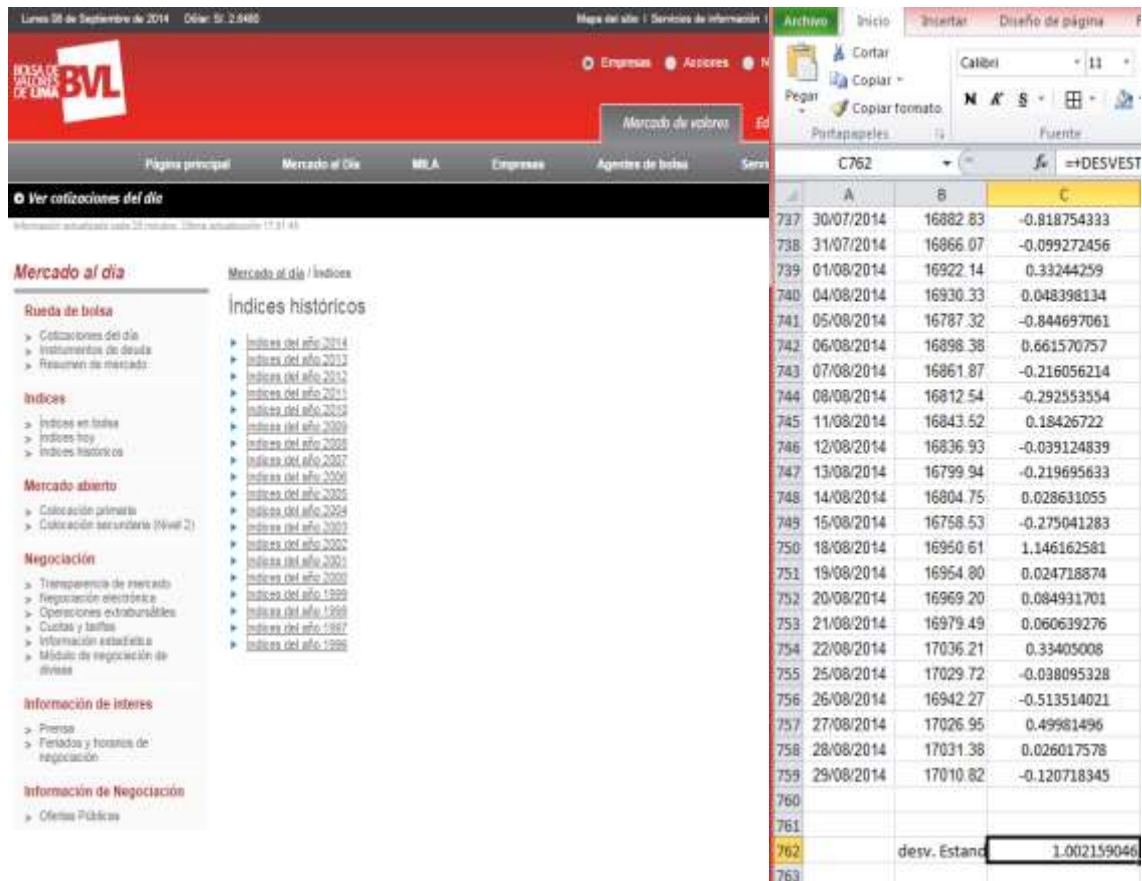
Lunes 08 de Septiembre de 2014 Dólar: S/. 2.8480

Mapa del sitio | Servicios de información |

BOLSA DE VALORES DE LIMA BVL

Empresas Acciones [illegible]

Mercado de valores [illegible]

Página principal Mercado al Día MILA Empresas Agentes de bolsa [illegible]

Ver cotizaciones del día

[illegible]

Mercado al día

Rueda de bolsa

- Cotizaciones del día
- Instrumentos de deuda
- Resumen de mercado

Indices

- Indices en bolsa
- Indices hoy
- Indices históricos

Mercado abierto

- Colocación primaria
- Colocación secundaria (Nivel 2)

Negociación

- Transparencia de mercado
- Negociación electrónica
- Operaciones extrabursátiles
- Cuotas y tarifas
- Información estadística
- Módulo de negociación de divisas

Información de interes

- Prensa
- Feriados y horarios de negociación

Información de Negociación

- Ofertas Públicas

Mercado al día / Índices

Índices históricos

- Indices del año 2014
- Indices del año 2013
- Indices del año 2012
- Indices del año 2011
- Indices del año 2010
- Indices del año 2009
- Indices del año 2008
- Indices del año 2007
- Indices del año 2006
- Indices del año 2005
- Indices del año 2004
- Indices del año 2003
- Indices del año 2002
- Indices del año 2001
- Indices del año 2000
- Indices del año 1999
- Indices del año 1998
- Indices del año 1997
- Indices del año 1996

Archivo Inicio Insertar Diseño de página

Pegar Cortar Copiar Copiar formato Portapapeles

Calibri 11 N K S Fuente

C762 $f_x$ =+DESVEST

| | A | B | C |
|---|---|---|---|
| 737 | 30/07/2014 | 16882.83 | -0.818754333 |
| 738 | 31/07/2014 | 16866.07 | -0.099272456 |
| 739 | 01/08/2014 | 16922.14 | 0.33244259 |
| 740 | 04/08/2014 | 16930.33 | 0.048398134 |
| 741 | 05/08/2014 | 16787.32 | -0.844697061 |
| 742 | 06/08/2014 | 16898.38 | 0.661570757 |
| 743 | 07/08/2014 | 16861.87 | -0.216056214 |
| 744 | 08/08/2014 | 16812.54 | -0.292553554 |
| 745 | 11/08/2014 | 16843.52 | 0.18426722 |
| 746 | 12/08/2014 | 16836.93 | -0.039124839 |
| 747 | 13/08/2014 | 16799.94 | -0.219695633 |
| 748 | 14/08/2014 | 16804.75 | 0.028631055 |
| 749 | 15/08/2014 | 16758.53 | -0.275041283 |
| 750 | 18/08/2014 | 16950.61 | 1.146162581 |
| 751 | 19/08/2014 | 16954.80 | 0.024718874 |
| 752 | 20/08/2014 | 16969.20 | 0.084931701 |
| 753 | 21/08/2014 | 16979.49 | 0.060639276 |
| 754 | 22/08/2014 | 17036.21 | 0.33405008 |
| 755 | 25/08/2014 | 17029.72 | -0.038095328 |
| 756 | 26/08/2014 | 16942.27 | -0.513514021 |
| 757 | 27/08/2014 | 17026.95 | 0.49981496 |
| 758 | 28/08/2014 | 17031.38 | 0.026017578 |
| 759 | 29/08/2014 | 17010.82 | -0.120718345 |
| 760 | | | |
| 761 | | | |
| 762 | | desv. Estand | 1.002159046 |
| 763 | | | |